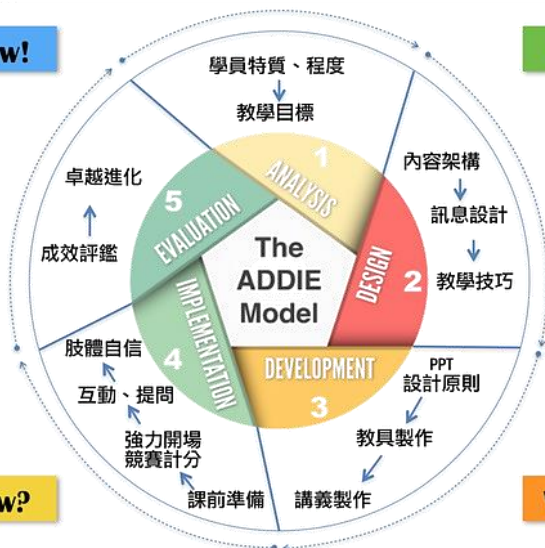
w!

w?

學員特質、程度
教學目標

內容架構
訊息設計
教學技巧

PPT
設計原則
教具製作
講義製作

課前準備
強力開場
競賽計分
互動、提問
肢體自信

成效評鑑
卓越進化

1
ANALYSIS

2
DESIGN

3
DEVELOPMENT

4
IMPLEMENTATION

5
EVALUATION

The ADDIE Model